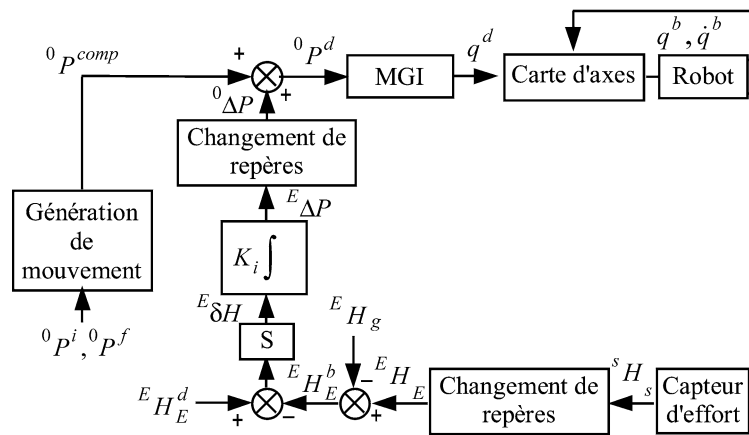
$^{0}P^{comp}$

+

$^{0}P^{d}$

$^{0}\Delta P$

+

MGI

$q^{d}$

Carte d'axes

$q^{b}, \dot{q}^{b}$

Robot

Changement de repères

$^{E}\Delta P$

Génération de mouvement

$K_i \int$

$^{0}P^{i}, {}^{0}P^{f}$

$^{E}\delta H$

S

$^{E}H_g$

$^{E}H_E^{d}$

+

$-$

$^{E}H_E^{b}$

$-$

$^{E}H_E$

+

Changement de repères

$^{s}H_s$

Capteur d'effort